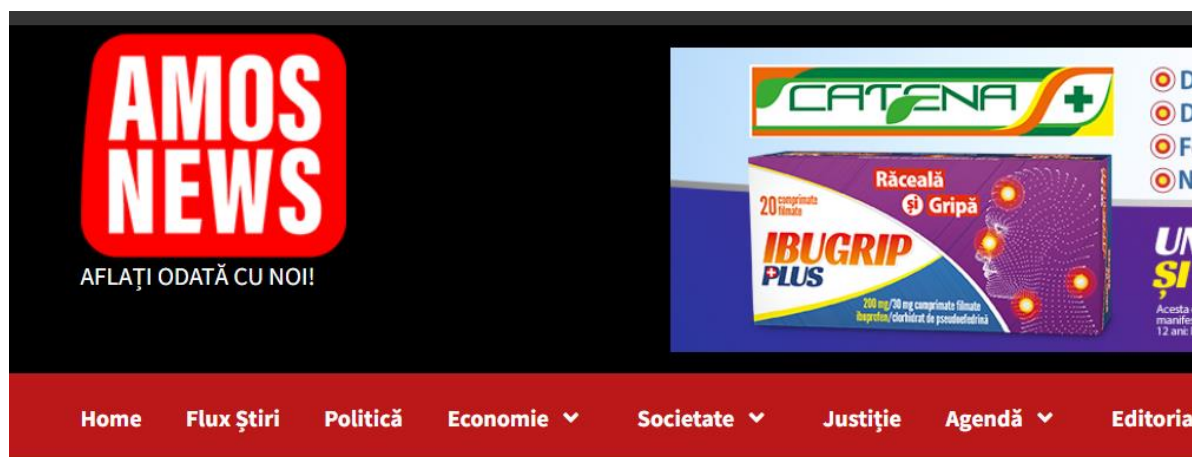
AMOS NEWS

AFLAȚI ODATĂ CU NOI!

CATENA

D
D
F
N

20 comprimate filmate

Răceală și Gripă

IBUGRIP PLUS

200 mg/30 mg comprimate filmate
ibuprofen/clorhidrat de pseudoefedrină

UN
ȘI

Acesta
manife
12 ani

Home Flux Știri Politică Economie Societate Justiție Agendă Editoria